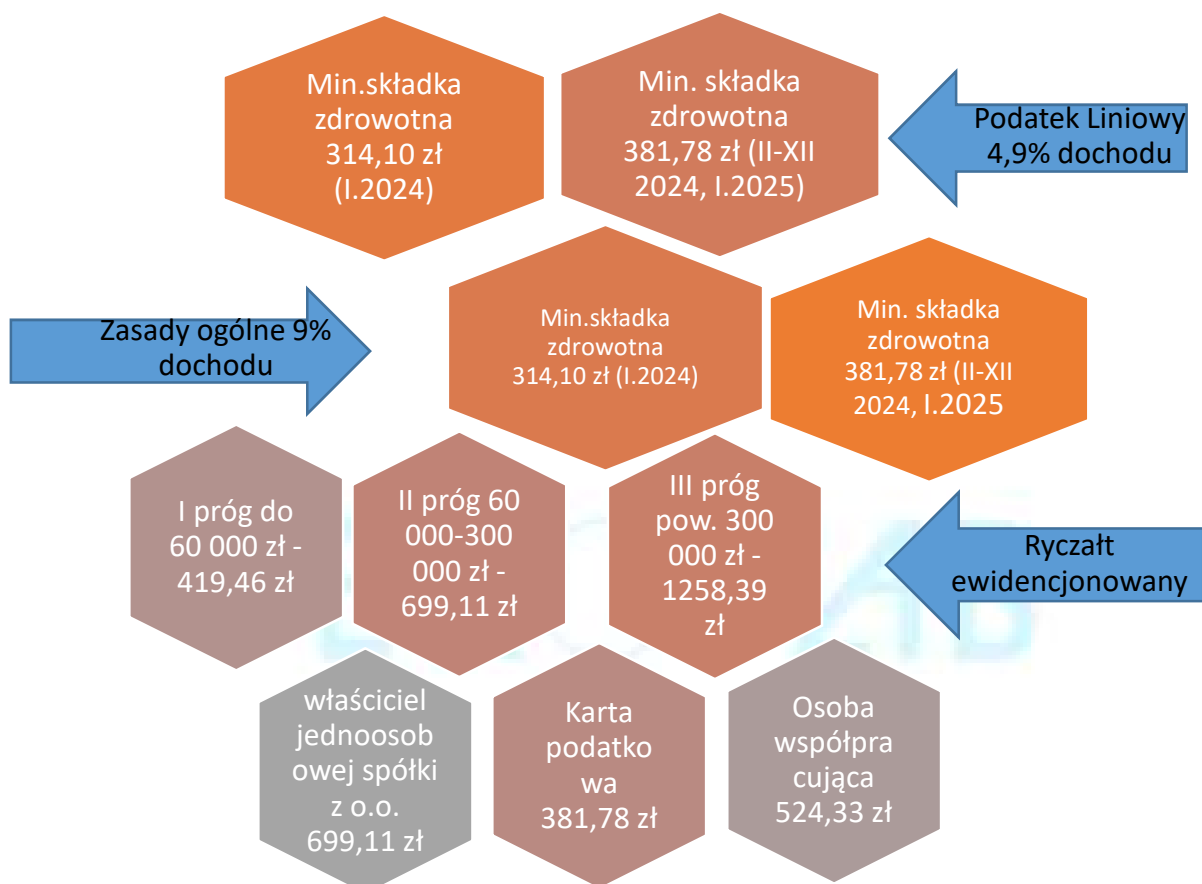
Min.składka zdrowotna 314,10 zł (I.2024)

Min. składka zdrowotna 381,78 zł (II-XII 2024, I.2025)

Podatek Liniowy 4,9% dochodu

Zasady ogólne 9% dochodu

Min.składka zdrowotna 314,10 zł (I.2024)

Min. składka zdrowotna 381,78 zł (II-XII 2024, I.2025

I próg do 60 000 zł - 419,46 zł

II próg 60 000-300 000 zł - 699,11 zł

III próg pow. 300 000 zł - 1258,39 zł

Ryczałt ewidencjonowany

właściciel jednoosobowej spółki z o.o. 699,11 zł

Karta podatkowa 381,78 zł

Osoba współpracująca 524,33 zł